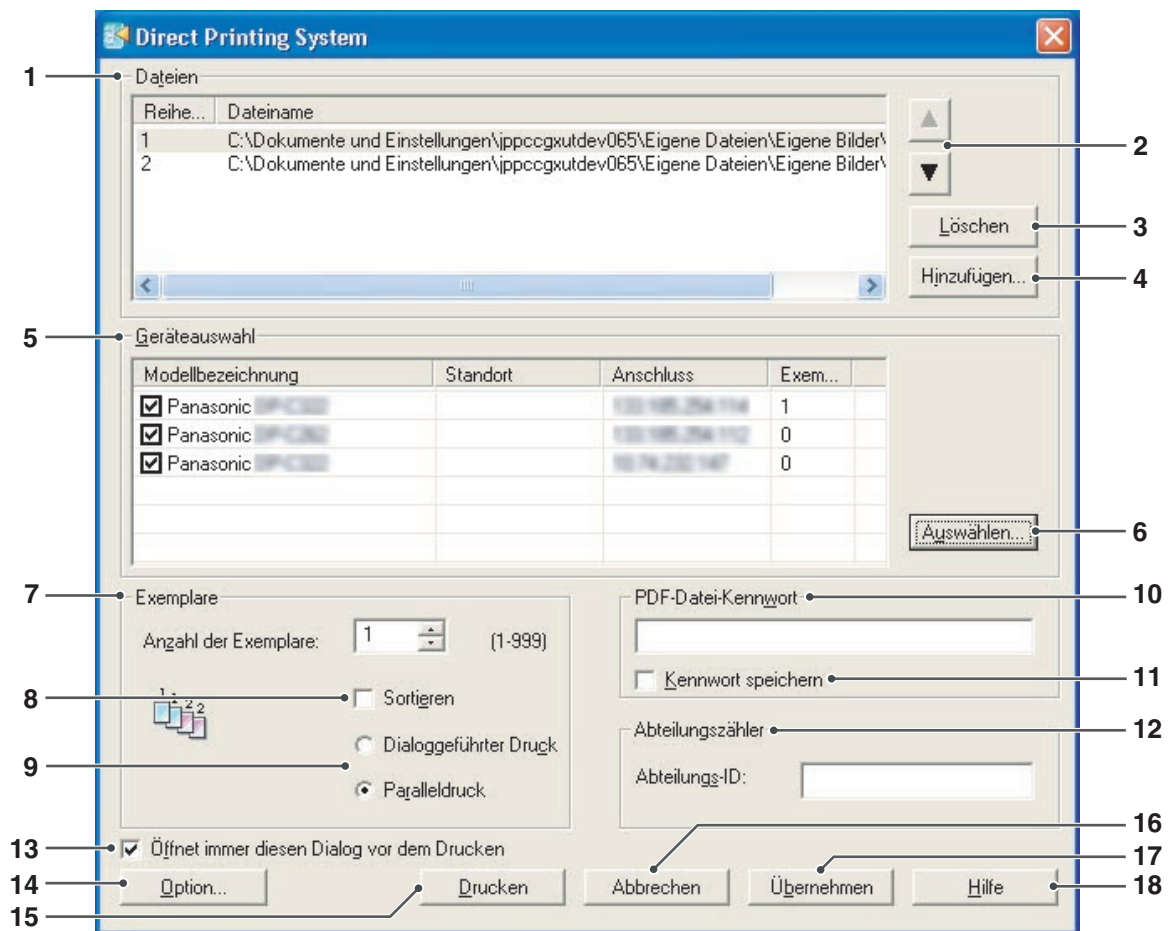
Direct Printing System

1 Dateien

| Reihe... | Dateiname |
|---|---|
| 1 | C:\Dokumente und Einstellungen\jppccgxutdev065\Eigene Dateien\Eigene Bilder\ |
| 2 | C:\Dokumente und Einstellungen\jppccgxutdev065\Eigene Dateien\Eigene Bilder\ |

2

Löschen 3

Hinzufügen... 4

5 Geräteauswahl

| Modellbezeichnung | Standort | Anschluss | Exem... |
|---|---|---|---|
| Panasonic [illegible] | | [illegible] | 1 |
| Panasonic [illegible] | | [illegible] | 0 |
| Panasonic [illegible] | | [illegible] | 0 |

Auswählen... 6

7 Exemplare

Anzahl der Exemplare: 1 (1-999)

8 Sortieren

9 Dialoggeführter Druck

Paralleldruck

PDF-Datei-Kennwort 10

Kennwort speichern 11

Abteilungszähler 12

Abteilungs-ID:

13 Öffnet immer diesen Dialog vor dem Drucken

14 Option...

15 Drucken

16 Abbrechen

17 Übernehmen

18 Hilfe